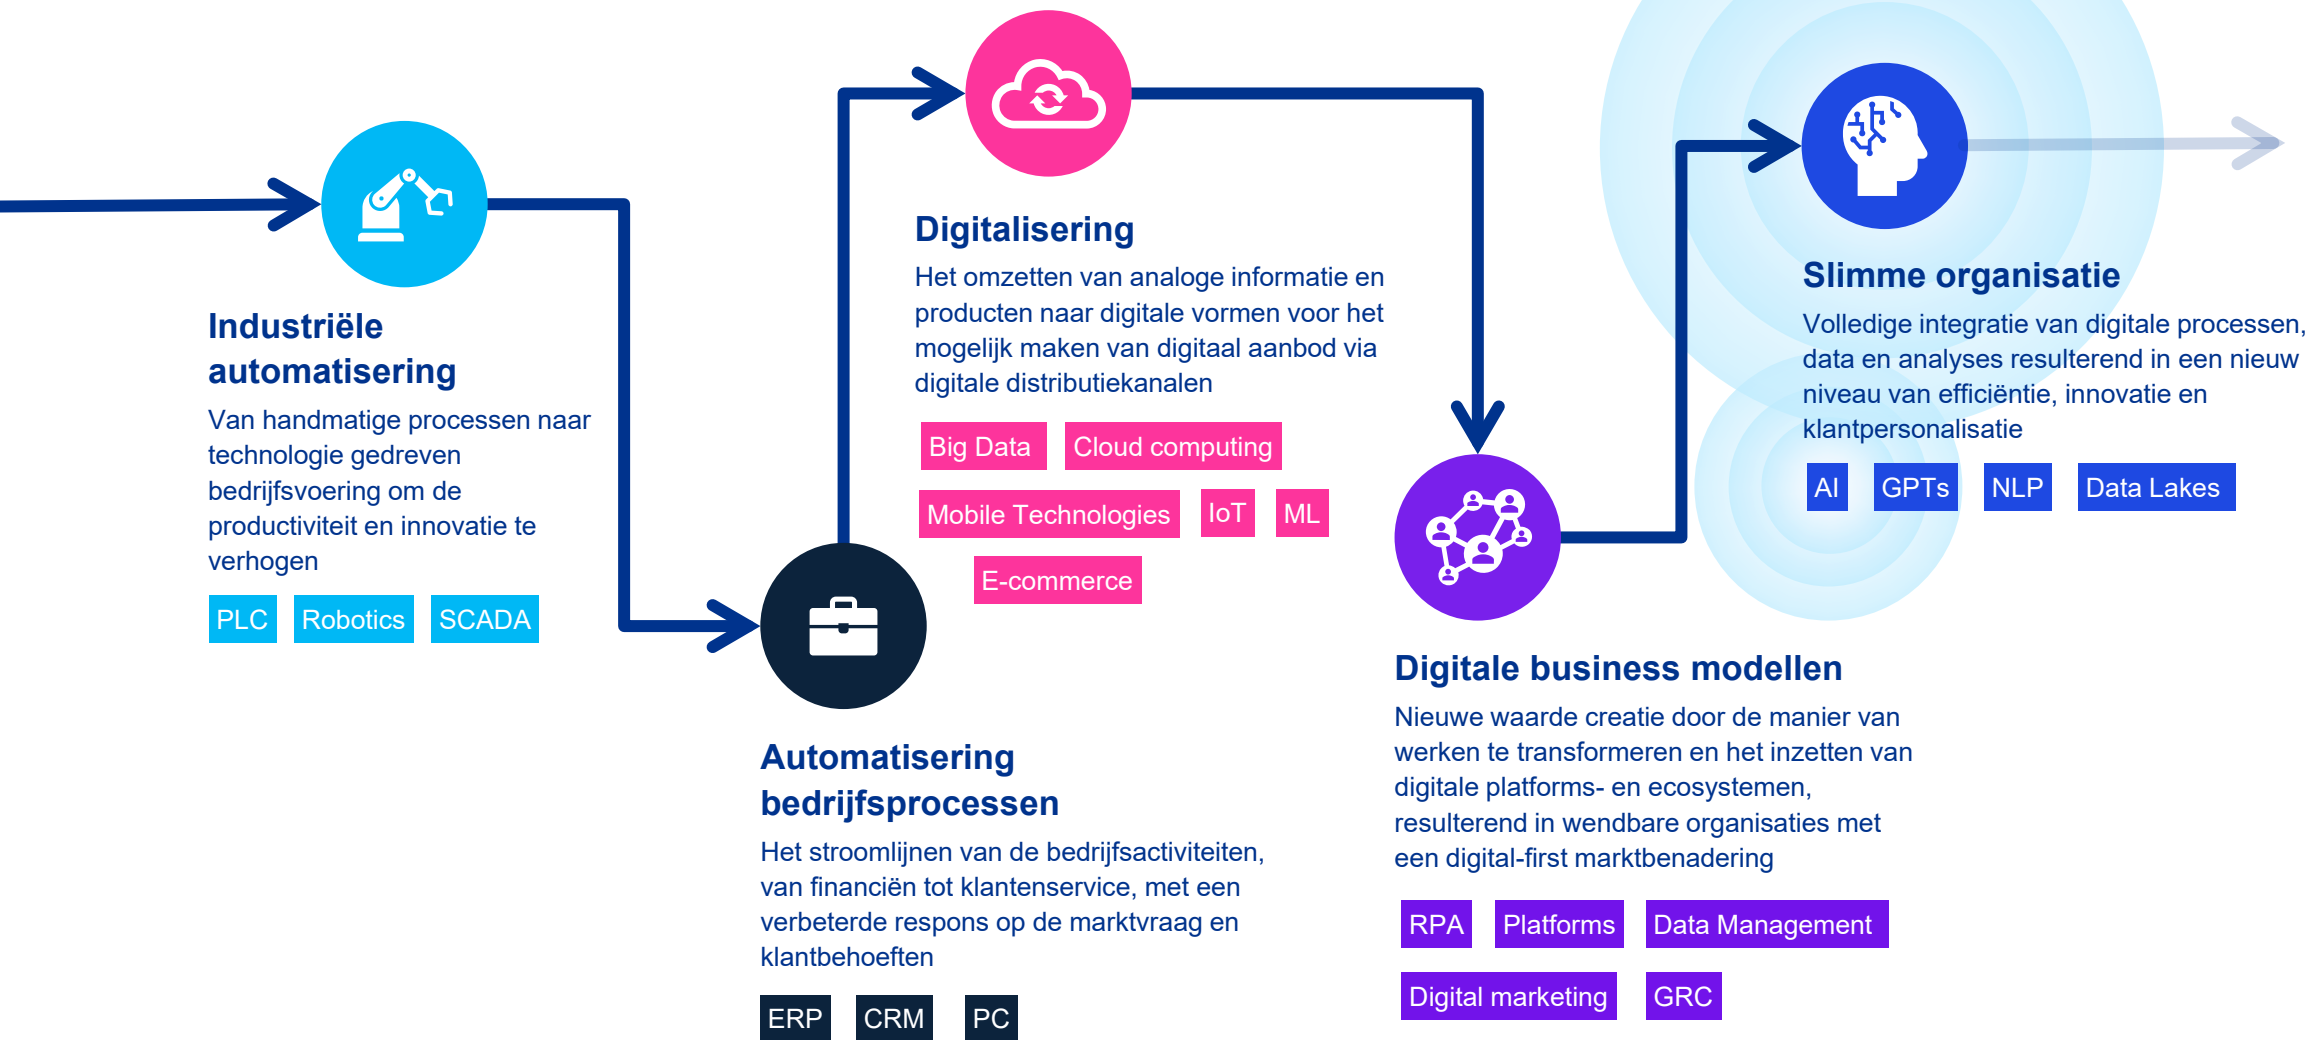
Industriële automatisering

Van handmatige processen naar technologie gedreven bedrijfsvoering om de productiviteit en innovatie te verhogen

PLC Robotics SCADA

Digitalisering

Het omzetten van analoge informatie en producten naar digitale vormen voor het mogelijk maken van digitaal aanbod via digitale distributiekanalen

Big Data Cloud computing

Mobile Technologies IoT ML

E-commerce

Automatisering bedrijfsprocessen

Het stroomlijnen van de bedrijfsactiviteiten, van financiën tot klantenservice, met een verbeterde respons op de marktvraag en klantbehoeften

ERP CRM PC

Slimme organisatie

Volledige integratie van digitale processen, data en analyses resulterend in een nieuw niveau van efficiëntie, innovatie en klantpersonalisatie

AI GPTs NLP Data Lakes

Digitale business modellen

Nieuwe waarde creatie door de manier van werken te transformeren en het inzetten van digitale platforms- en ecosystemen, resulterend in wendbare organisaties met een digital-first marktbenadering

RPA Platforms Data Management

Digital marketing GRC